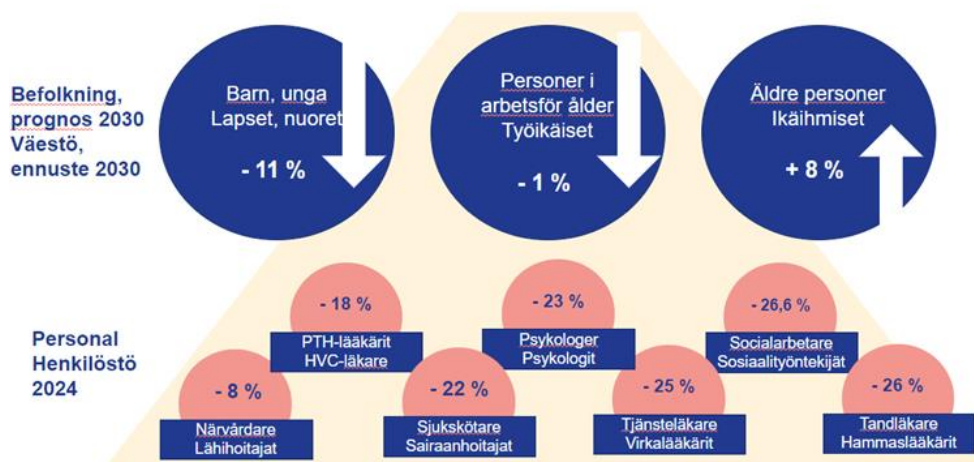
Befolkning, prognos 2030
Väestö, ennuste 2030

Barn, unga
Lapset, nuoret
- 11 %

Personer i arbetsför ålder
Työikäiset
- 1 %

Äldre personer
Ikäihmiset
+ 8 %

Personal
Henkilöstö
2024

- 8 %
Närvårdare
Lähihoitajat

- 18 %
PTH-lääkärit
HVC-läkare

- 22 %
Sjukskötare
Sairaanhoitajat

- 23 %
Psykologer
Psykologit

- 25 %
Tjänsteläkare
Virkalääkärit

- 26,6 %
Socialarbetare
Sosiaalityöntekijät

- 26 %
Tandläkare
Hammaslääkärit